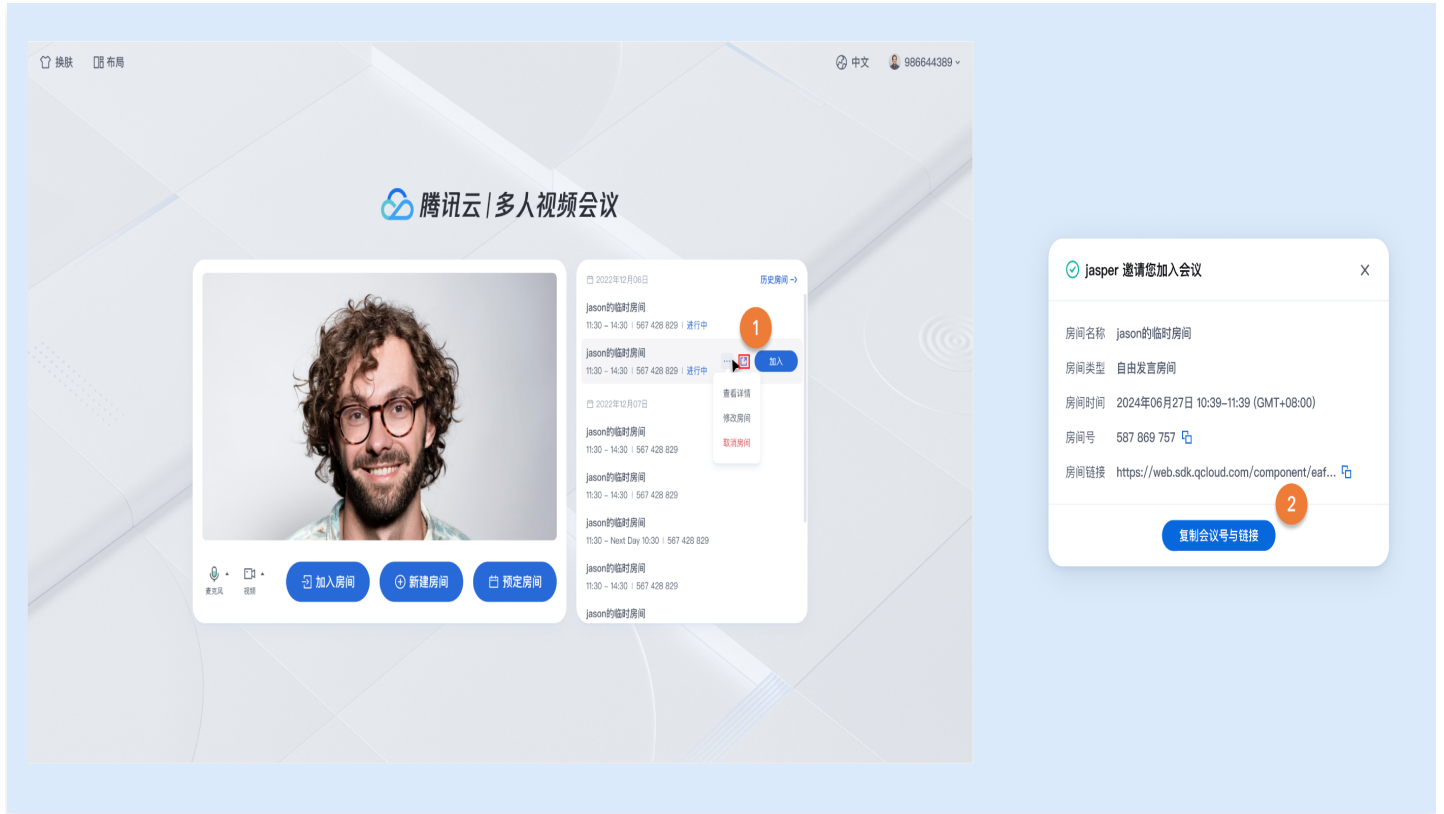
换肤 布局

中文 986644389

腾讯云 | 多人视频会议

麦克风 视频

加入房间 新建房间 预定房间

2022年12月06日 历史房间 →

jason的临时房间
11:30 ~ 14:30 | 567 428 829 | 进行中

jason的临时房间
11:30 ~ 14:30 | 567 428 829 | 进行中

1

加入

查看详情
修改房间
取消房间

2022年12月07日

jason的临时房间
11:30 ~ 14:30 | 567 428 829

jason的临时房间
11:30 ~ 14:30 | 567 428 829

jason的临时房间
11:30 ~ Next Day 10:30 | 567 428 829

jason的临时房间
11:30 ~ 14:30 | 567 428 829

jason的临时房间

jasper 邀请您加入会议

X

房间名称 jason的临时房间

房间类型 自由发言房间

房间时间 2024年06月27日 10:39~11:39 (GMT+08:00)

房间号 587 869 757

房间链接 https://web.sdk.qcloud.com/component/eaf...

2

复制会议号与链接